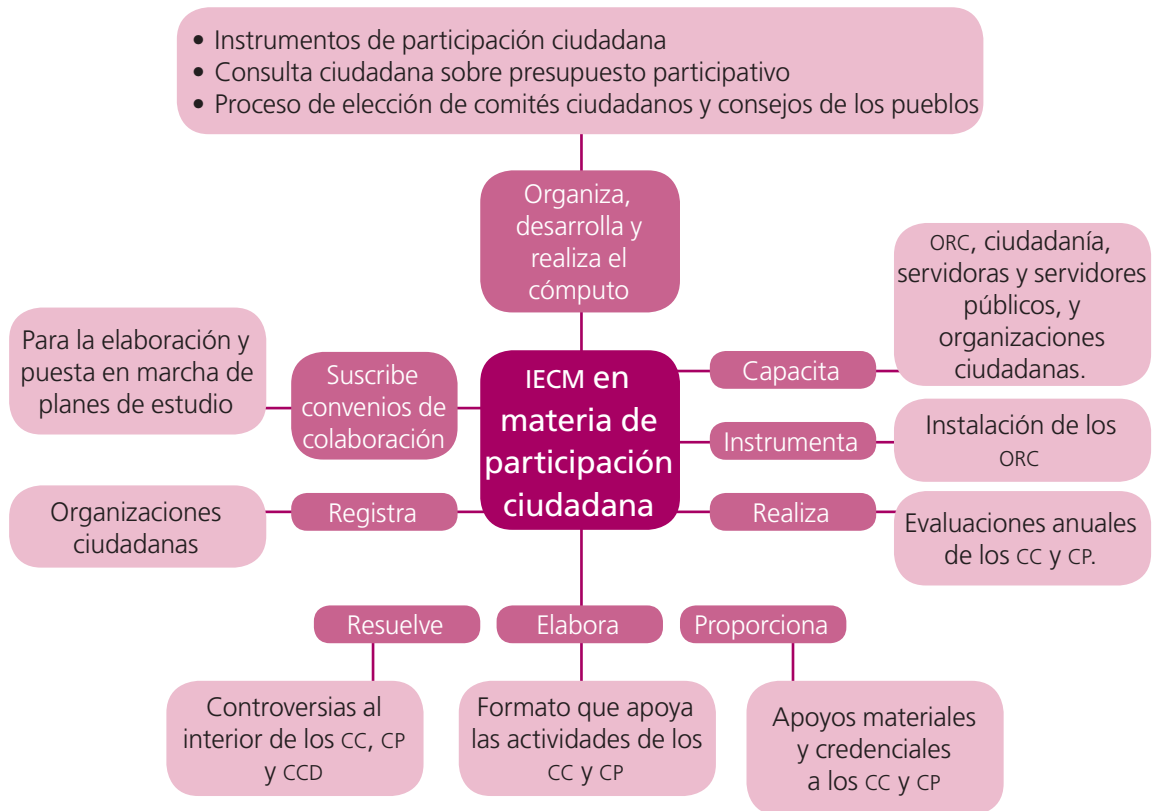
• Instrumentos de participación ciudadana
• Consulta ciudadana sobre presupuesto participativo
• Proceso de elección de comités ciudadanos y consejos de los pueblos

Organiza, desarrolla y realiza el cómputo

IECM en materia de participación ciudadana

Suscribe convenios de colaboración

Para la elaboración y puesta en marcha de planes de estudio

Capacita

ORC, ciudadanía, servidoras y servidores públicos, y organizaciones ciudadanas.

Instrumenta

Instalación de los ORC

Registra

Organizaciones ciudadanas

Realiza

Evaluaciones anuales de los CC y CP.

Resuelve

Controversias al interior de los CC, CP y CCD

Elabora

Formato que apoya las actividades de los CC y CP

Proporciona

Apoyos materiales y credenciales a los CC y CP